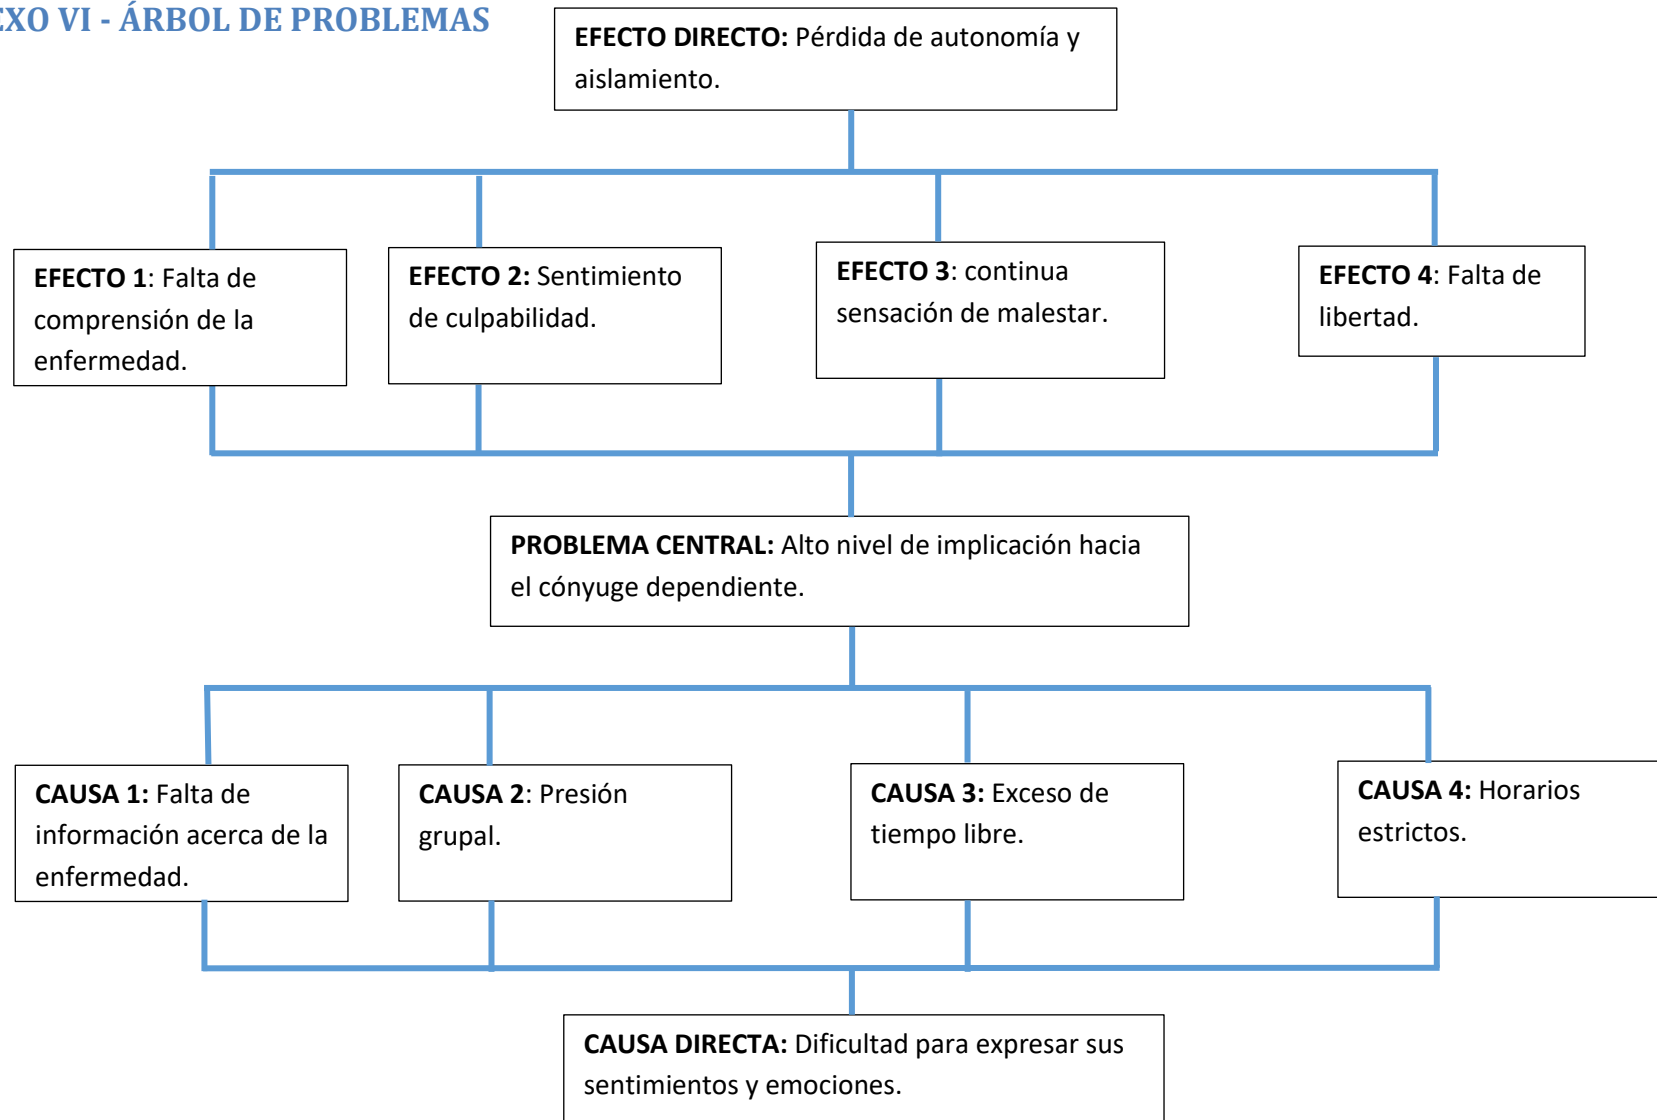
EXO VI - ÁRBOL DE PROBLEMAS

**EFECTO DIRECTO:** Pérdida de autonomía y aislamiento.

**EFECTO 1**: Falta de comprensión de la enfermedad.

**EFECTO 2:** Sentimiento de culpabilidad.

**EFECTO 3**: continua sensación de malestar.

**EFECTO 4**: Falta de libertad.

**PROBLEMA CENTRAL:** Alto nivel de implicación hacia el cónyuge dependiente.

**CAUSA 1:** Falta de información acerca de la enfermedad.

**CAUSA 2**: Presión grupal.

**CAUSA 3:** Exceso de tiempo libre.

**CAUSA 4:** Horarios estrictos.

**CAUSA DIRECTA:** Dificultad para expresar sus sentimientos y emociones.